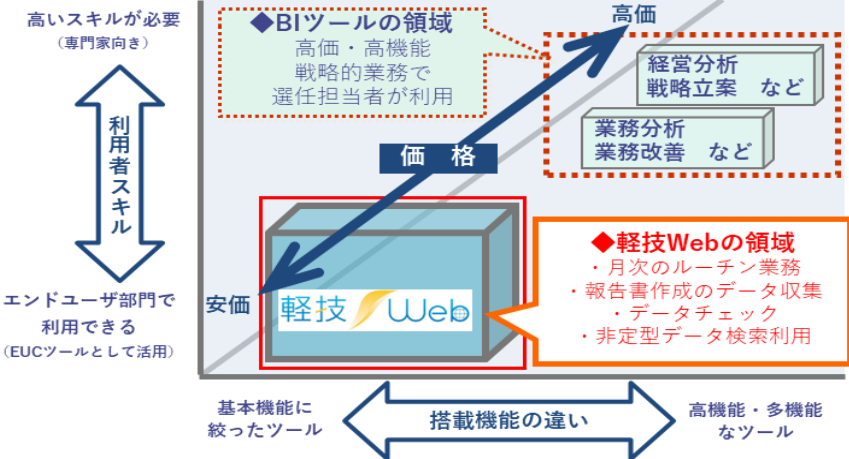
高いスキルが必要
（専門家向き）

利用者スキル

エンドユーザ部門で
利用できる
（EUCツールとして活用）

◆BIツールの領域
高価・高機能
戦略的業務で
選任担当者が利用

高価

経営分析
戦略立案　など

業務分析
業務改善　など

価　格

安価

軽技Web

◆軽技Webの領域
・月次のルーチン業務
・報告書作成のデータ収集
・データチェック
・非定型データ検索利用

基本機能に
絞ったツール

搭載機能の違い

高機能・多機能
なツール